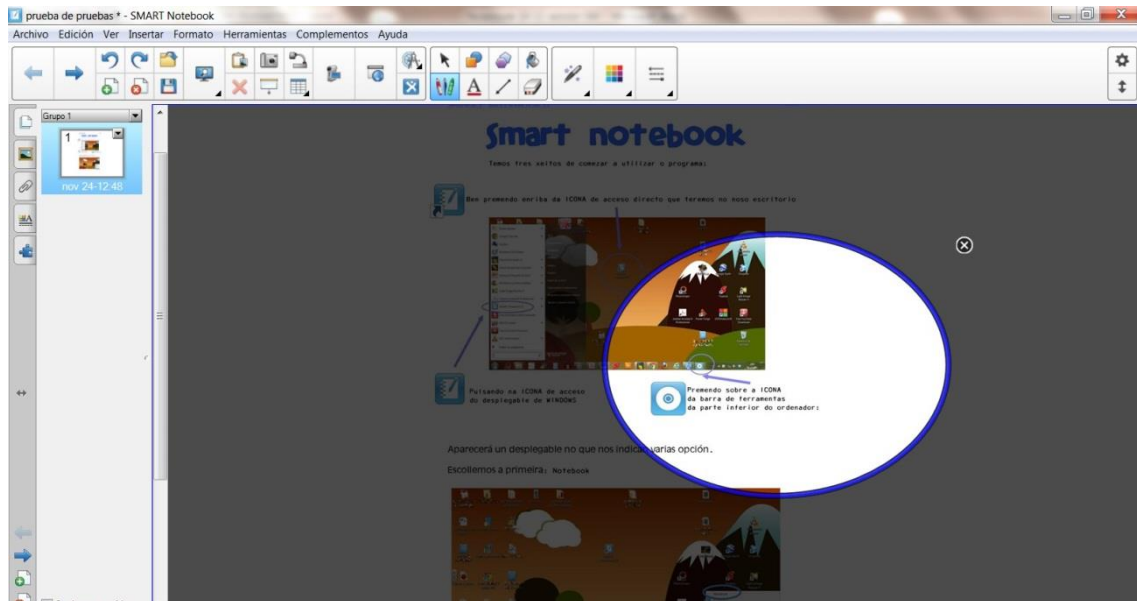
prueba de pruebas * - SMART Notebook

Archivo Edición Ver Insertar Formato Herramientas Complementos Ayuda

Grupo 1

1

nov 24-12:48

Smart notebook

Temos tres xeitos de comezar a utilizar o programa:

Ben premendo enriba da ICONA de acceso directo que teremos no noso escritorio

Pulsando na ICONA de acceso do despregable de WINDOWS

Premendo sobre a ICONA da barra de ferramentas da parte inferior do ordenador:

Aparecerá un despregable no que nos indica varias opción.

Escollemos a primeira: Notebook